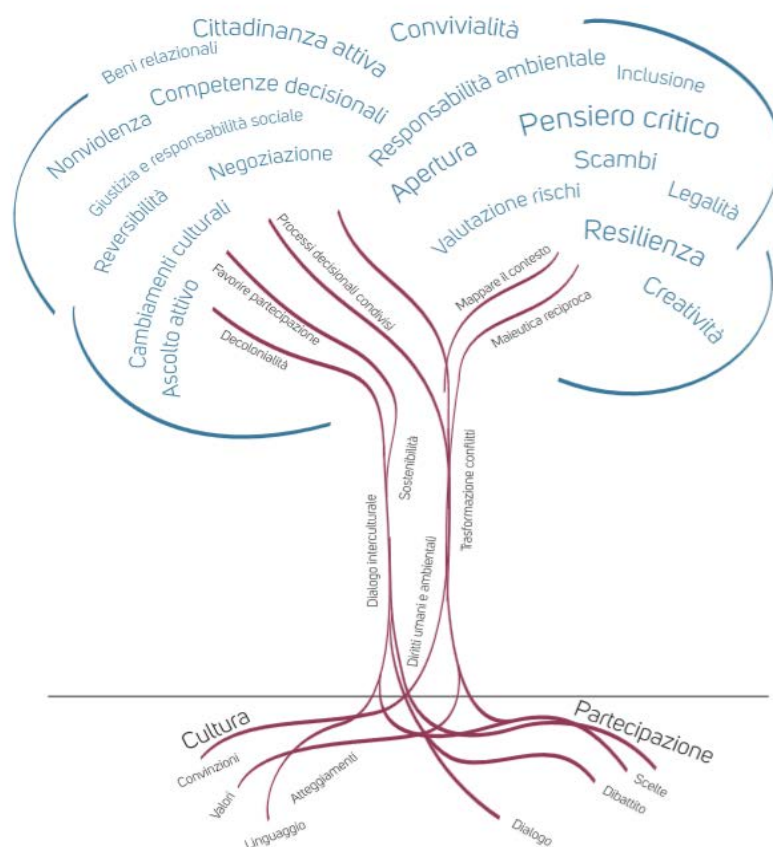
Cittadinanza attiva
Convivialità
Beni relazionali
Competenze decisionali
Responsabilità ambientale
Inclusione
Nonviolenza
Giustizia e responsabilità sociale
Pensiero critico
Negoziazione
Apertura
Scambi
Reversibilità
Legalità
Valutazione rischi
Cambiamenti culturali
Resilienza
Processi decisionali condivisi
Favorire partecipazione
Mappare il contesto
Creatività
Ascolto attivo
Maieutica reciproca
Decolonialità
Sostenibilità
Trasformazione conflitti
Dialogo interculturale
Diritti umani e ambientali
Cultura
Partecipazione
Convinzioni
Valori
Atteggiamenti
Linguaggio
Scelte
Dibattito
Dialogo